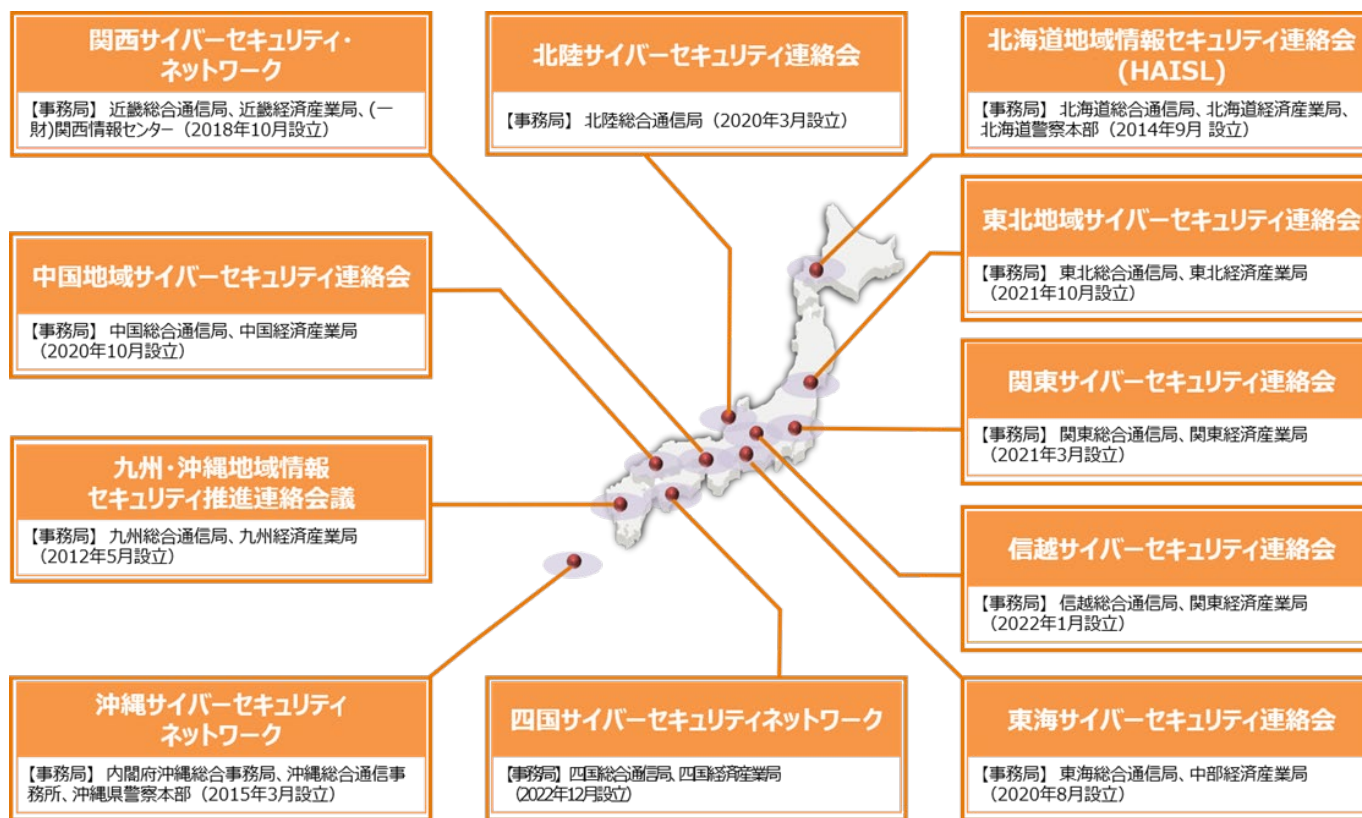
関西サイバーセキュリティ・ネットワーク

【事務局】 近畿総合通信局、近畿経済産業局、(一財)関西情報センター（2018年10月設立）

北陸サイバーセキュリティ連絡会

【事務局】 北陸総合通信局（2020年3月設立）

北海道地域情報セキュリティ連絡会（HAISL）

【事務局】 北海道総合通信局、北海道経済産業局、北海道警察本部（2014年9月 設立）

東北地域サイバーセキュリティ連絡会

【事務局】 東北総合通信局、東北経済産業局（2021年10月設立）

中国地域サイバーセキュリティ連絡会

【事務局】 中国総合通信局、中国経済産業局（2020年10月設立）

関東サイバーセキュリティ連絡会

【事務局】 関東総合通信局、関東経済産業局（2021年3月設立）

九州・沖縄地域情報セキュリティ推進連絡会議

【事務局】 九州総合通信局、九州経済産業局（2012年5月設立）

信越サイバーセキュリティ連絡会

【事務局】 信越総合通信局、関東経済産業局（2022年1月設立）

沖縄サイバーセキュリティネットワーク

【事務局】 内閣府沖縄総合事務局、沖縄総合通信事務所、沖縄県警察本部（2015年3月設立）

四国サイバーセキュリティネットワーク

【事務局】 四国総合通信局、四国経済産業局（2022年12月設立）

東海サイバーセキュリティ連絡会

【事務局】 東海総合通信局、中部経済産業局（2020年8月設立）